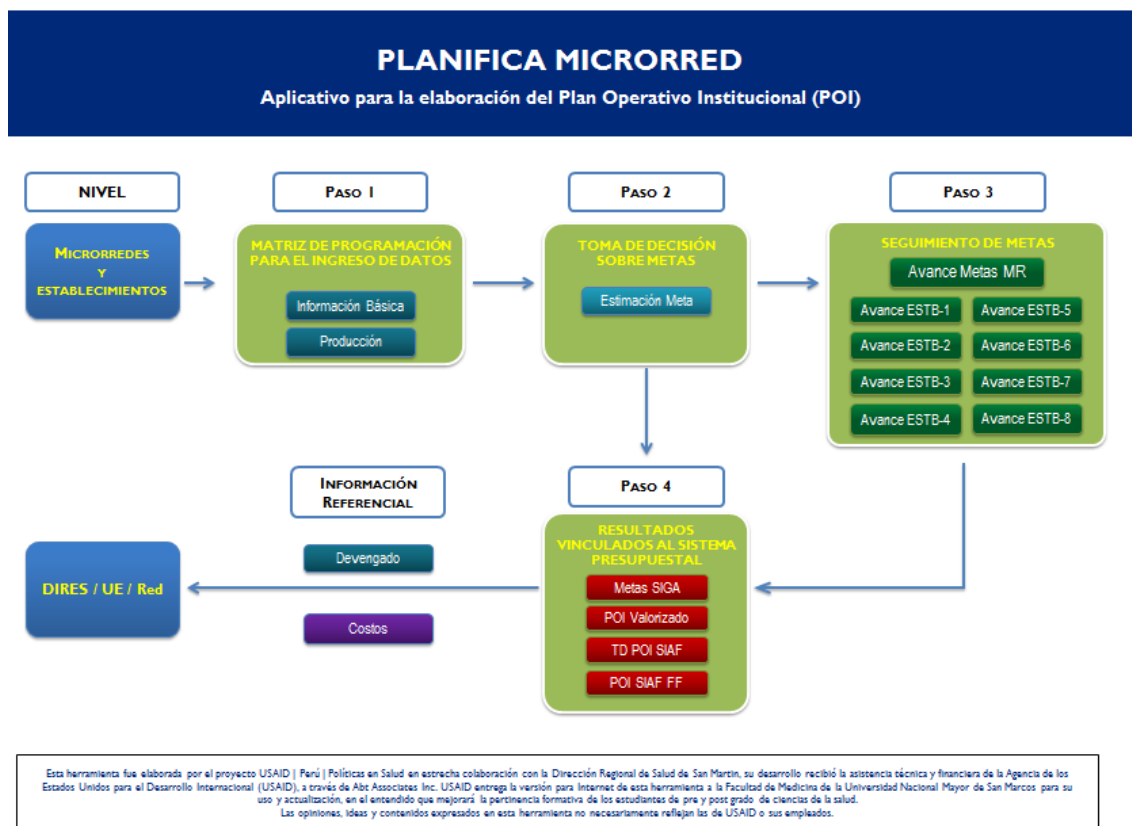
PLANIFICA MICRORRED
Aplicativo para la elaboración del Plan Operativo Institucional (POI)

NIVEL

Paso 1

Paso 2

Paso 3

Microrredes y establecimientos

MATRIZ DE PROGRAMACIÓN PARA EL INGRESO DE DATOS

Información Básica

Producción

TOMA DE DECISIÓN SOBRE METAS

Estimación Meta

SEGUIMIENTO DE METAS

Avance Metas MR

Avance ESTB-1

Avance ESTB-5

Avance ESTB-2

Avance ESTB-6

Avance ESTB-3

Avance ESTB-7

Avance ESTB-4

Avance ESTB-8

Información Referencial

Paso 4

DIRES / UE / Red

Devengado

Costos

RESULTADOS VINCULADOS AL SISTEMA PRESUPUESTAL

Metas SIGA

POI Valorizado

TD POI SIAF

POI SIAF FF

Esta herramienta fue elaborada por el proyecto USAID | Perú | Políticas en Salud en estrecha colaboración con la Dirección Regional de Salud de San Martín, su desarrollo recibió la asistencia técnica y financiera de la Agencia de los Estados Unidos para el Desarrollo Internacional (USAID), a través de Abt Associates Inc. USAID entrega la versión para Internet de esta herramienta a la Facultad de Medicina de la Universidad Nacional Mayor de San Marcos para su uso y actualización, en el entendido que mejorará la pertinencia formativa de los estudiantes de pre y post grado de ciencias de la salud.
Las opiniones, ideas y contenidos expresados en esta herramienta no necesariamente reflejan las de USAID o sus empleados.